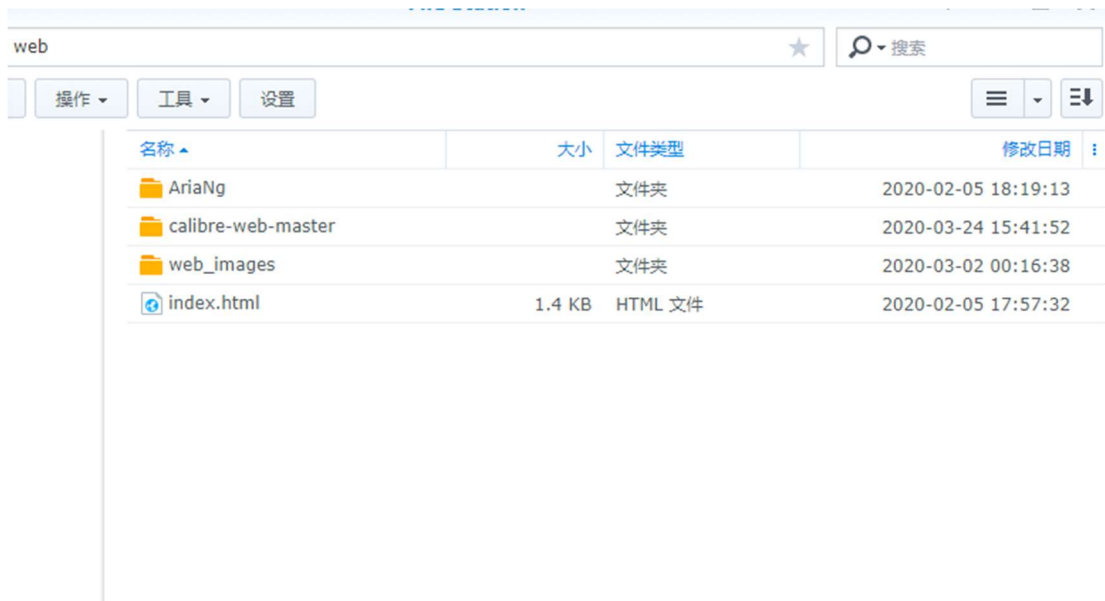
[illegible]

web

搜索

操作 ▾ 工具 ▾ 设置

| 名称 ▴ | 大小 | 文件类型 | 修改日期 |
|---|---|---|---|
| AriaNg | | 文件夹 | 2020-02-05 18:19:13 |
| calibre-web-master | | 文件夹 | 2020-03-24 15:41:52 |
| web_images | | 文件夹 | 2020-03-02 00:16:38 |
| index.html | 1.4 KB | HTML 文件 | 2020-02-05 17:57:32 |